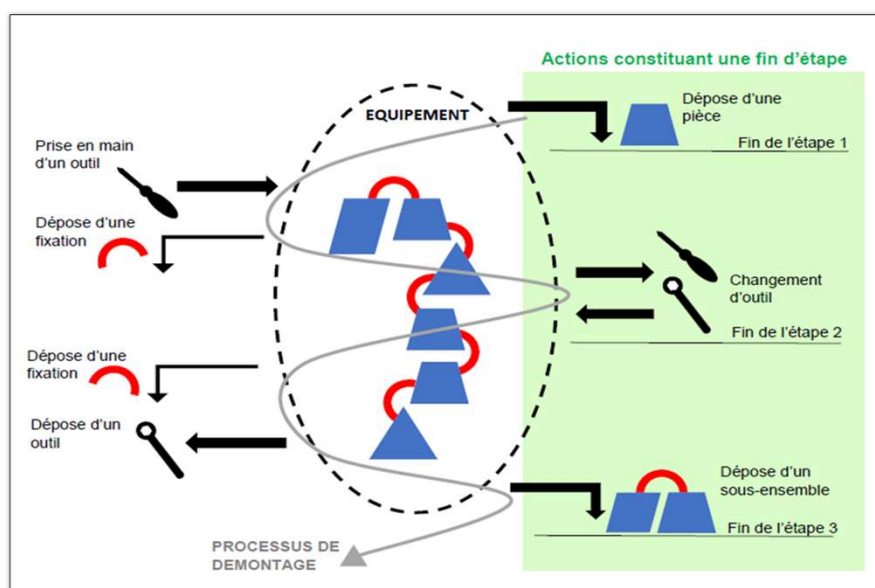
Actions constituant une fin d'étape

EQUIPEMENT

Prise en main d'un outil

Dépose d'une fixation

Dépose d'une fixation

Dépose d'un outil

Dépose d'une pièce

Fin de l'étape 1

Changement d'outil

Fin de l'étape 2

Dépose d'un sous-ensemble

Fin de l'étape 3

PROCESSUS DE DEMONTAGE